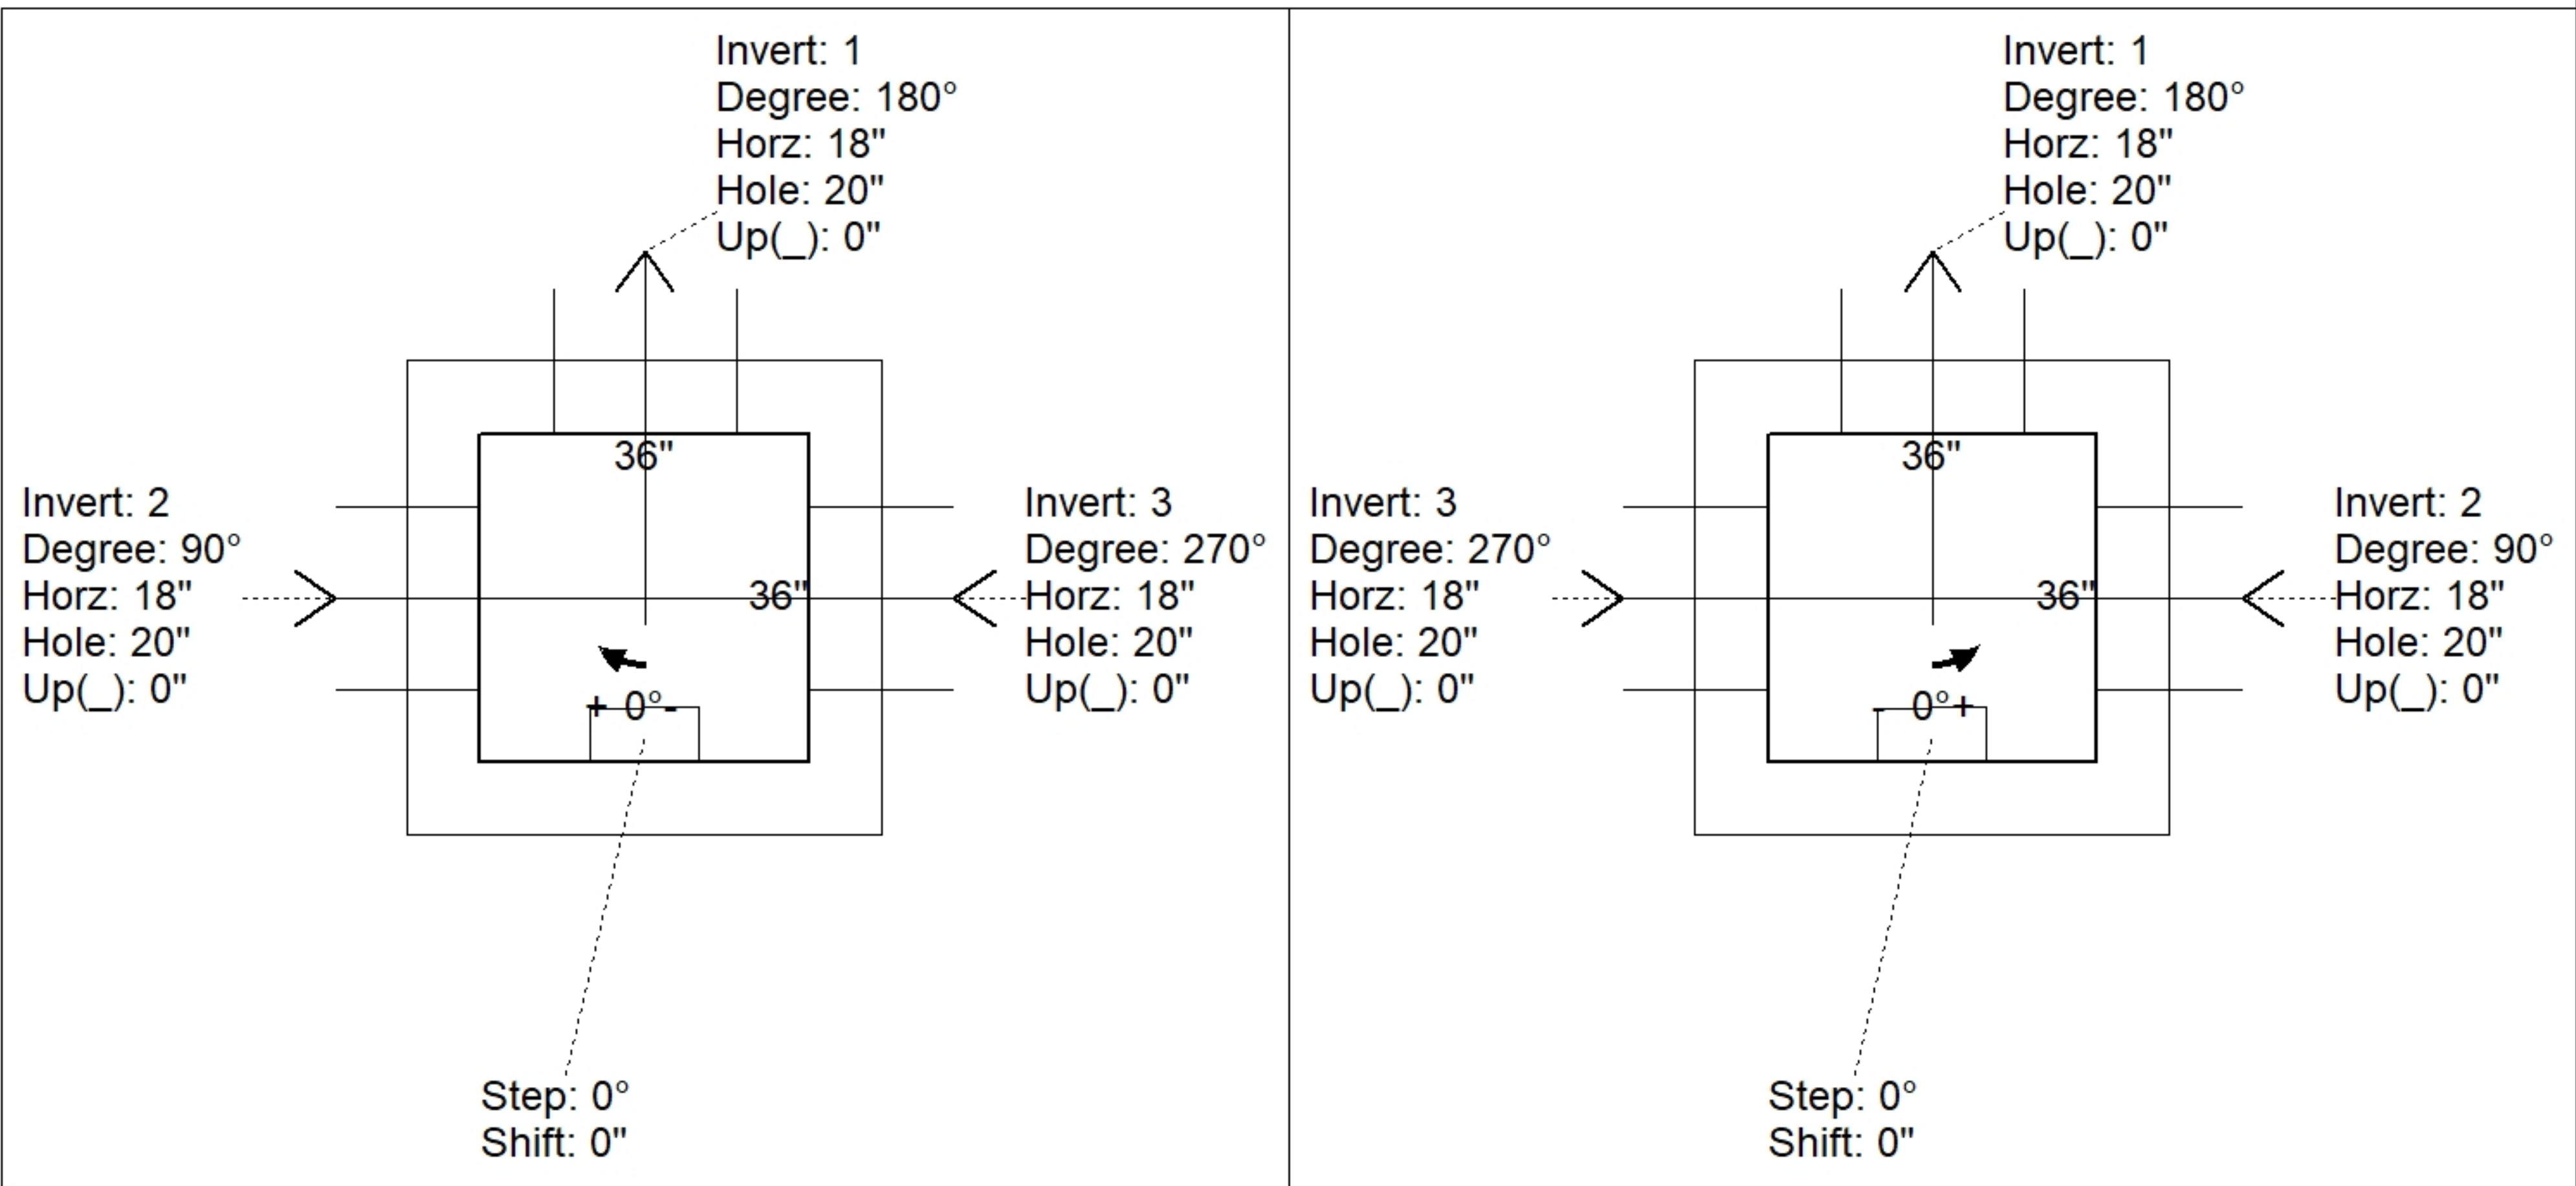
Invert: 1
Degree: 180°
Horz: 18"
Hole: 20"
Up(_): 0"

36"

Invert: 2
Degree: 90°
Horz: 18"
Hole: 20"
Up(_): 0"

36"

Invert: 3
Degree: 270°
Horz: 18"
Hole: 20"
Up(_): 0"

+ 0° -

Step: 0°
Shift: 0"

Invert: 1
Degree: 180°
Horz: 18"
Hole: 20"
Up(_): 0"

36"

Invert: 3
Degree: 270°
Horz: 18"
Hole: 20"
Up(_): 0"

36"

Invert: 2
Degree: 90°
Horz: 18"
Hole: 20"
Up(_): 0"

- 0° +

Step: 0°
Shift: 0"